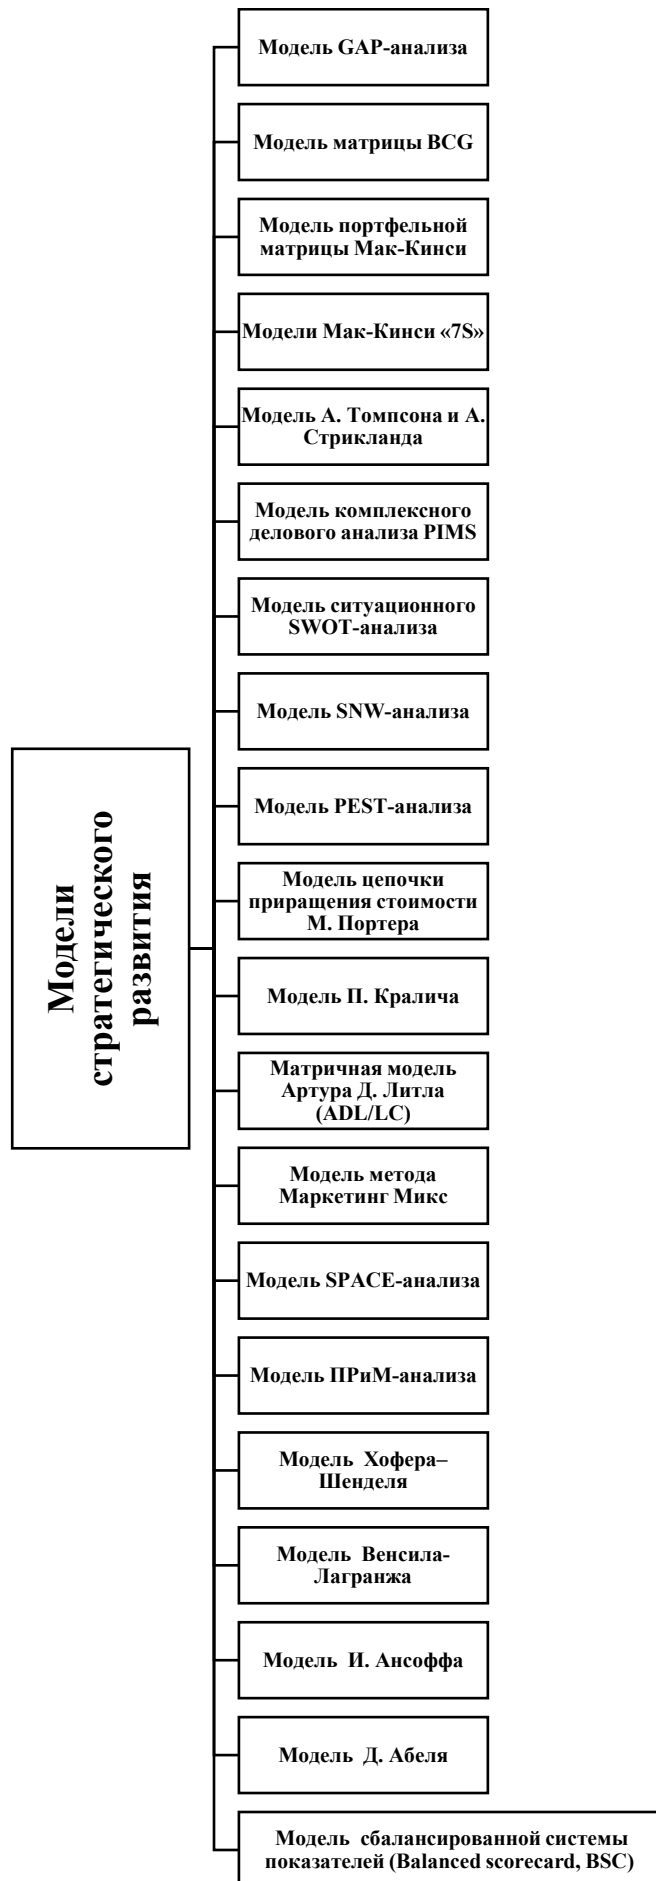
Модели стратегического развития

Модель GAP-анализа

Модель матрицы BCG

Модель портфельной матрицы Мак-Кинси

Модели Мак-Кинси «7S»

Модель А. Томпсона и А. Стрикланда

Модель комплексного делового анализа PIMS

Модель ситуационного SWOT-анализа

Модель SNW-анализа

Модель PEST-анализа

Модель цепочки приращения стоимости М. Портера

Модель П. Кралича

Матричная модель Артура Д. Литла (ADL/LC)

Модель метода Маркетинг Микс

Модель SPACE-анализа

Модель ПРиМ-анализа

Модель Хофера–Шенделя

Модель Венсила-Лагранжа

Модель И. Ансоффа

Модель Д. Абеля

Модель сбалансированной системы показателей (Balanced scorecard, BSC)